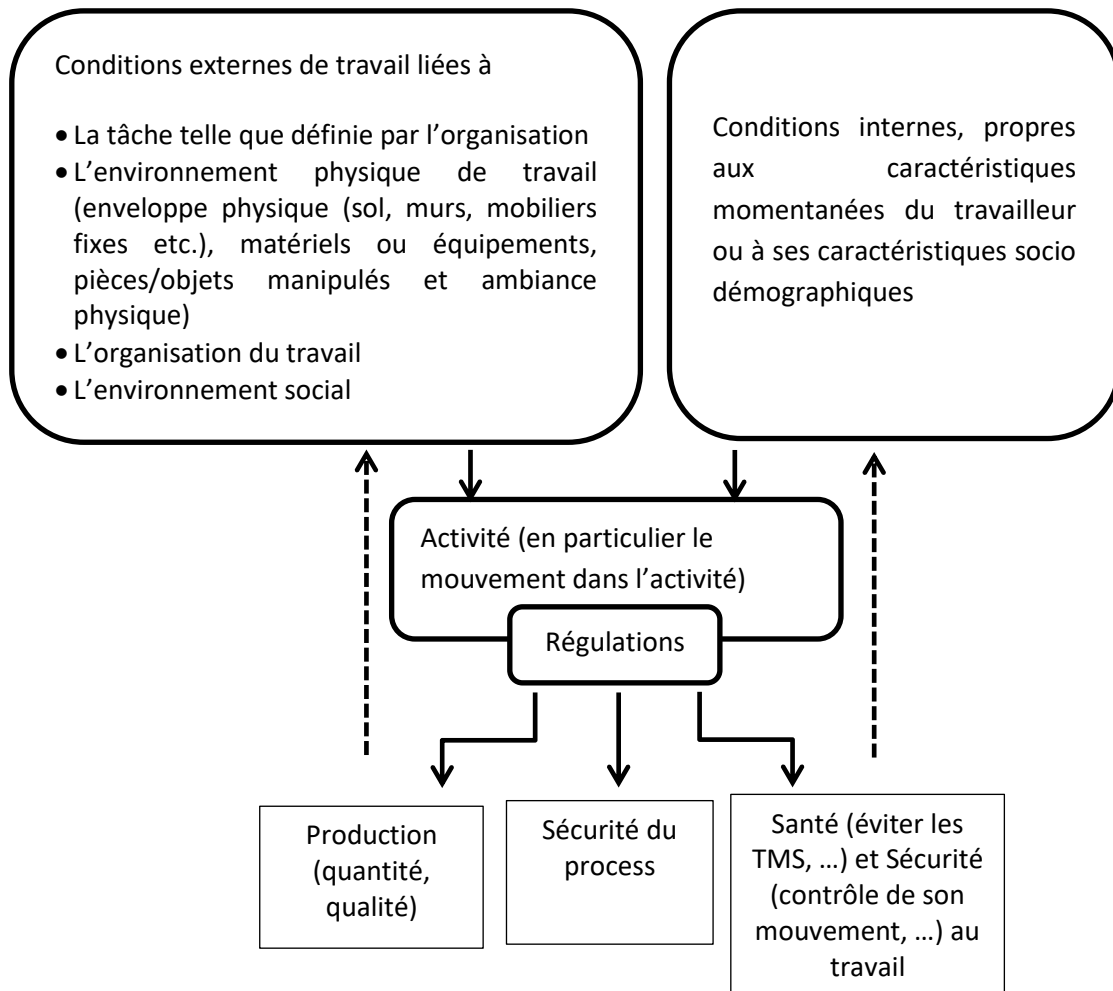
Conditions externes de travail liées à

- La tâche telle que définie par l'organisation
- L'environnement physique de travail (enveloppe physique (sol, murs, mobiliers fixes etc.), matériels ou équipements, pièces/objets manipulés et ambiance physique)
- L'organisation du travail
- L'environnement social

Conditions internes, propres aux caractéristiques momentanées du travailleur ou à ses caractéristiques socio démographiques

Activité (en particulier le mouvement dans l'activité)

Régulations

Production (quantité, qualité)

Sécurité du process

Santé (éviter les TMS, …) et Sécurité (contrôle de son mouvement, …) au travail